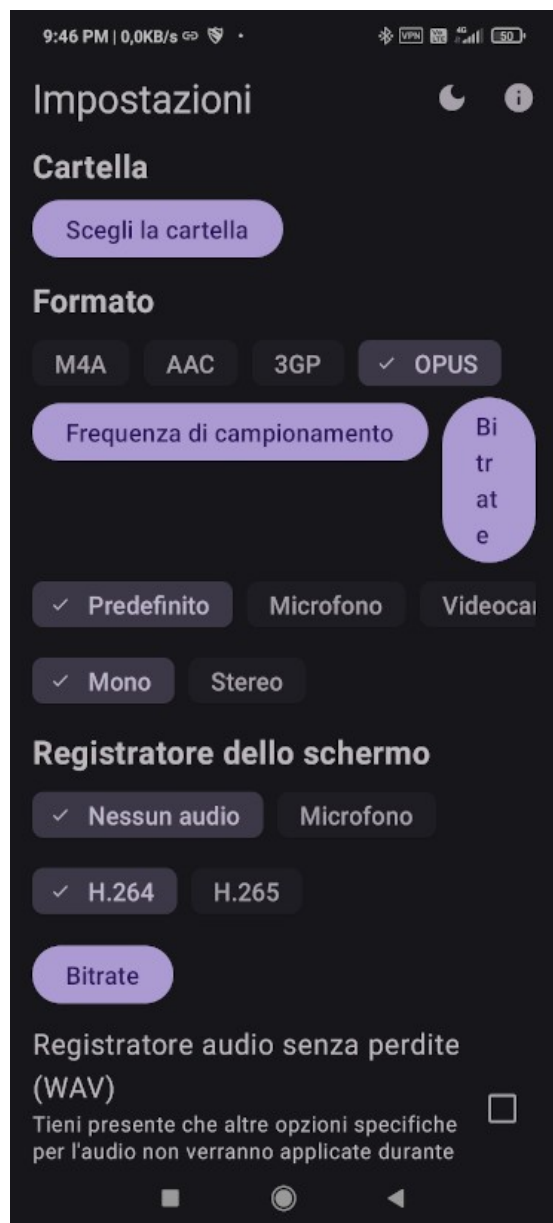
9:46 PM | 0,0KB/s

VPN 4G 50

Impostazioni

Cartella

Scegli la cartella

Formato

M4A AAC 3GP ✓ OPUS

Frequenza di campionamento

Bi
tr
at
e

✓ Predefinito Microfono Videoca

✓ Mono Stereo

Registratore dello schermo

✓ Nessun audio Microfono

✓ H.264 H.265

Bitrate

Registratore audio senza perdite (WAV)

Tieni presente che altre opzioni specifiche per l'audio non verranno applicate durante